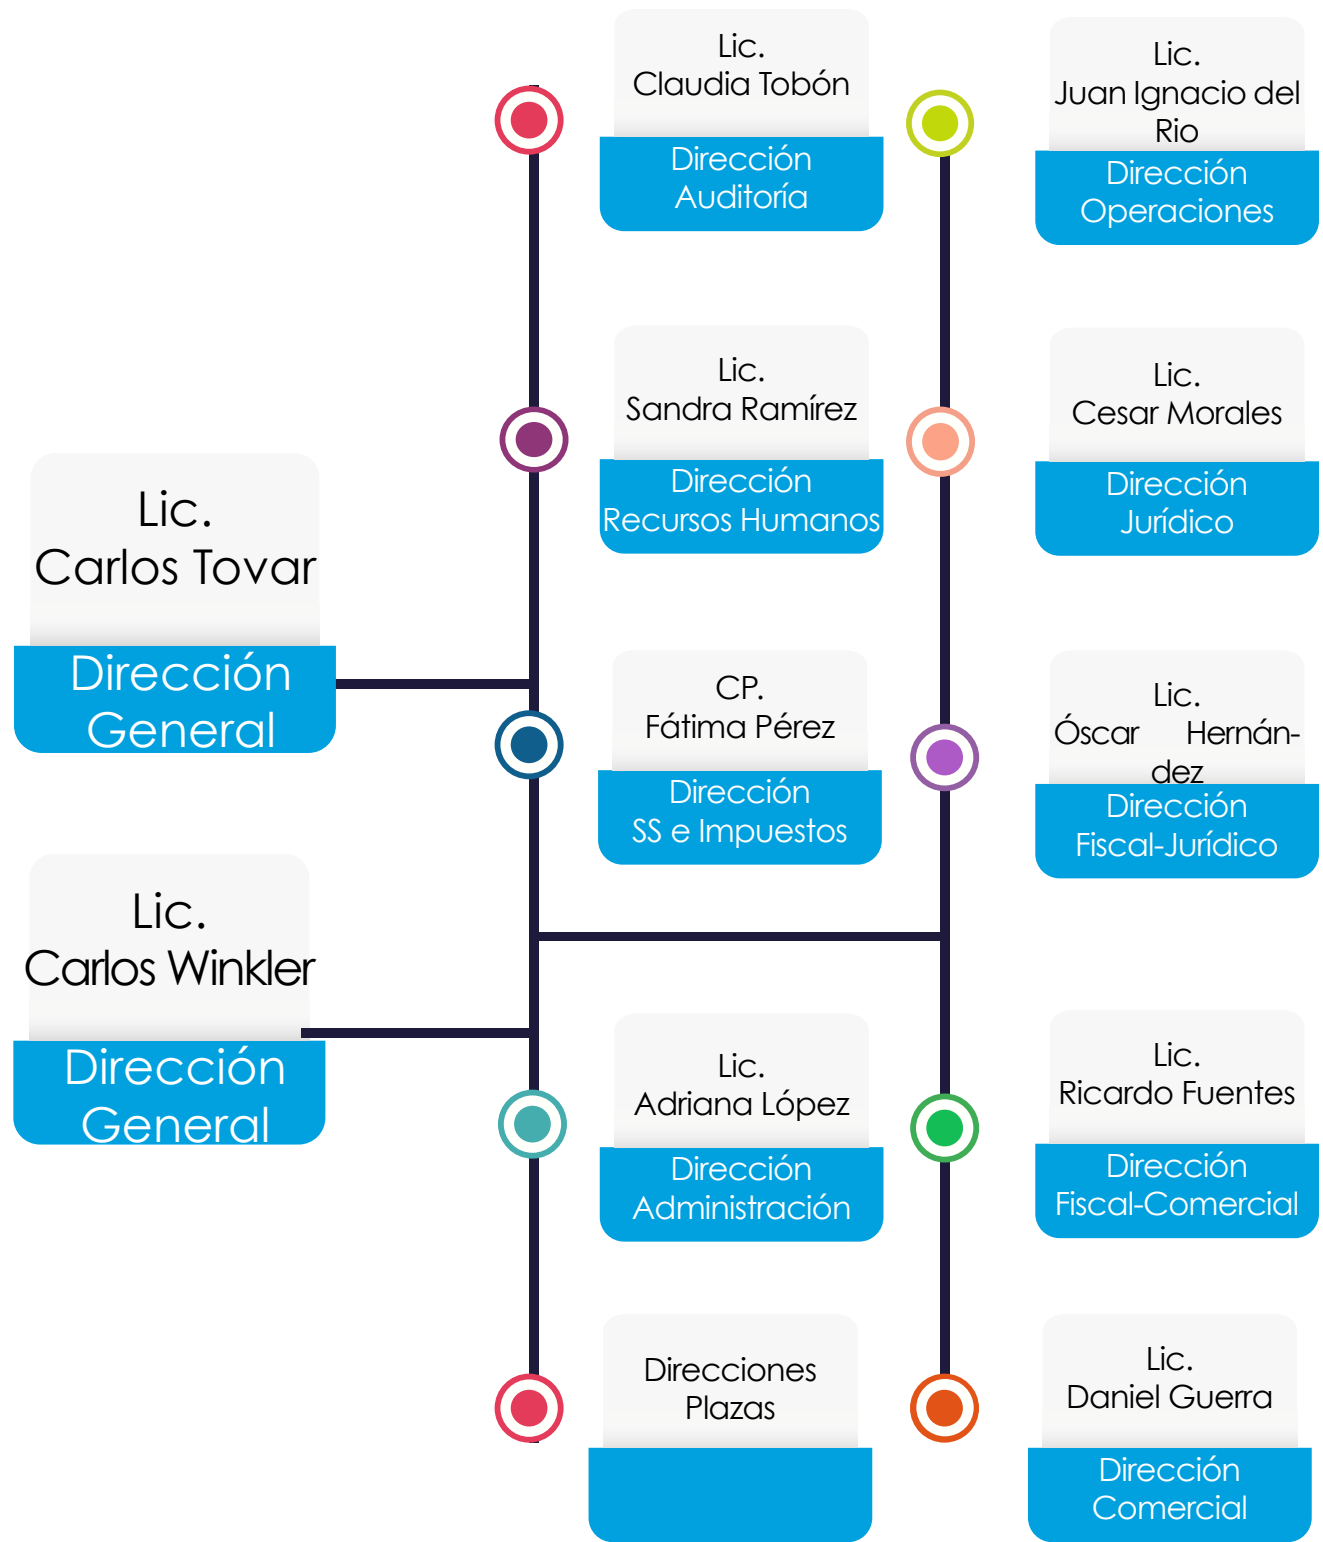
Lic.
Claudia Tobón

Dirección
Auditoría

Lic.
Juan Ignacio del Rio

Dirección
Operaciones

Lic.
Sandra Ramírez

Dirección
Recursos Humanos

Lic.
Cesar Morales

Dirección
Jurídico

Lic.
Carlos Tovar

Dirección
General

CP.
Fátima Pérez

Dirección
SS e Impuestos

Lic.
Óscar Hernández

Dirección
Fiscal-Jurídico

Lic.
Carlos Winkler

Dirección
General

Lic.
Adriana López

Dirección
Administración

Lic.
Ricardo Fuentes

Dirección
Fiscal-Comercial

Direcciones
Plazas

Lic.
Daniel Guerra

Dirección
Comercial